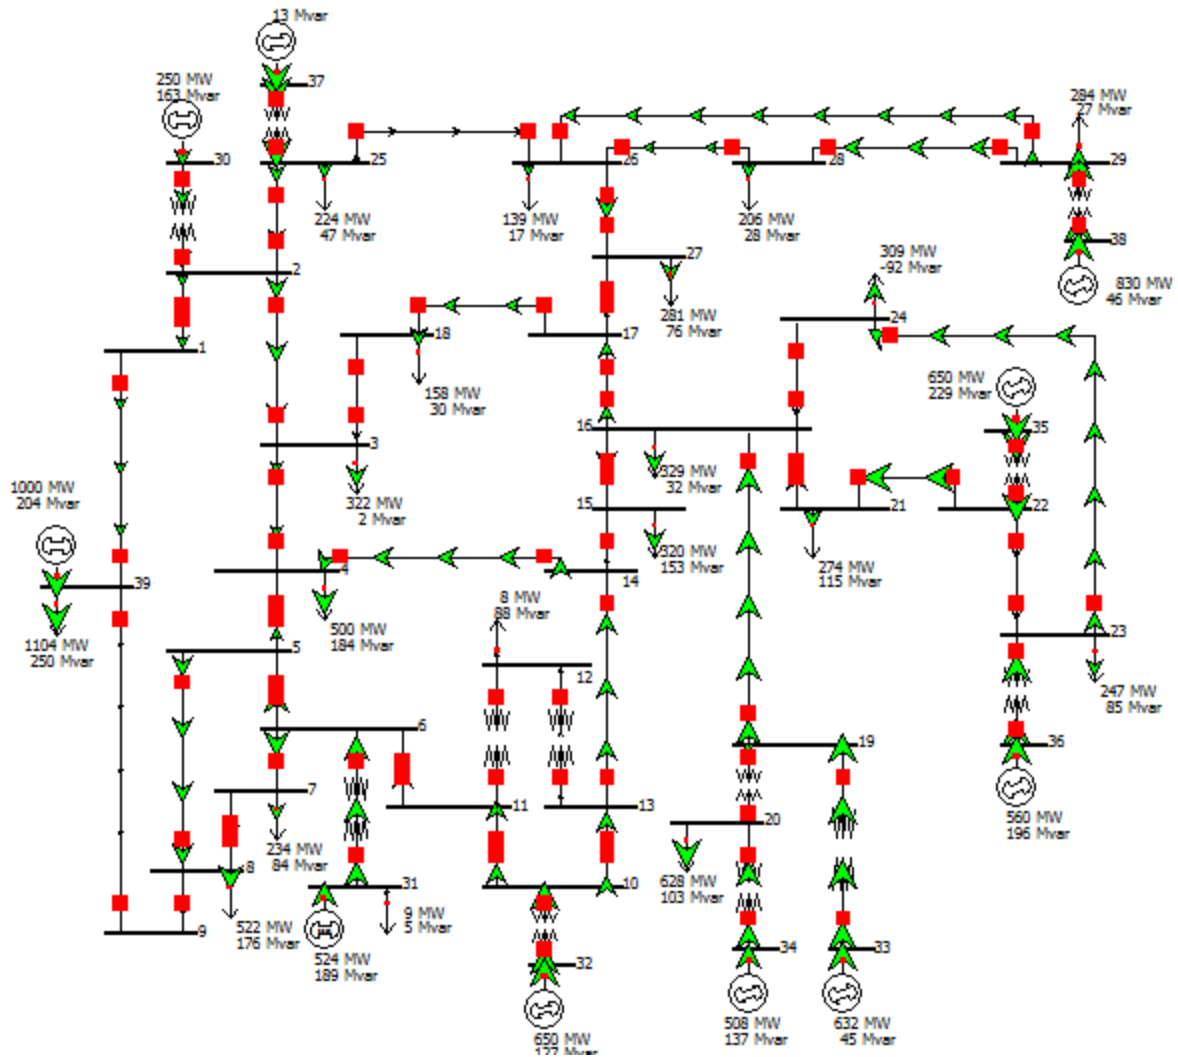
13 Mvar
37
250 MW
163 Mvar
30
25
26
28
29
284 MW
27 Mvar
224 MW
47 Mvar
139 MW
17 Mvar
206 MW
28 Mvar
38
830 MW
46 Mvar
2
27
281 MW
76 Mvar
309 MW
-92 Mvar
24
1
18
17
158 MW
30 Mvar
650 MW
229 Mvar
35
3
16
322 MW
2 Mvar
329 MW
32 Mvar
21
22
1000 MW
204 Mvar
15
274 MW
115 Mvar
320 MW
153 Mvar
39
4
14
1104 MW
250 Mvar
500 MW
184 Mvar
8 MW
88 Mvar
23
5
12
247 MW
85 Mvar
6
19
36
7
11
13
20
560 MW
196 Mvar
234 MW
84 Mvar
8
628 MW
103 Mvar
522 MW
176 Mvar
31
10
9 MW
5 Mvar
9
524 MW
189 Mvar
34
33
32
508 MW
137 Mvar
632 MW
45 Mvar
650 MW
127 Mvar